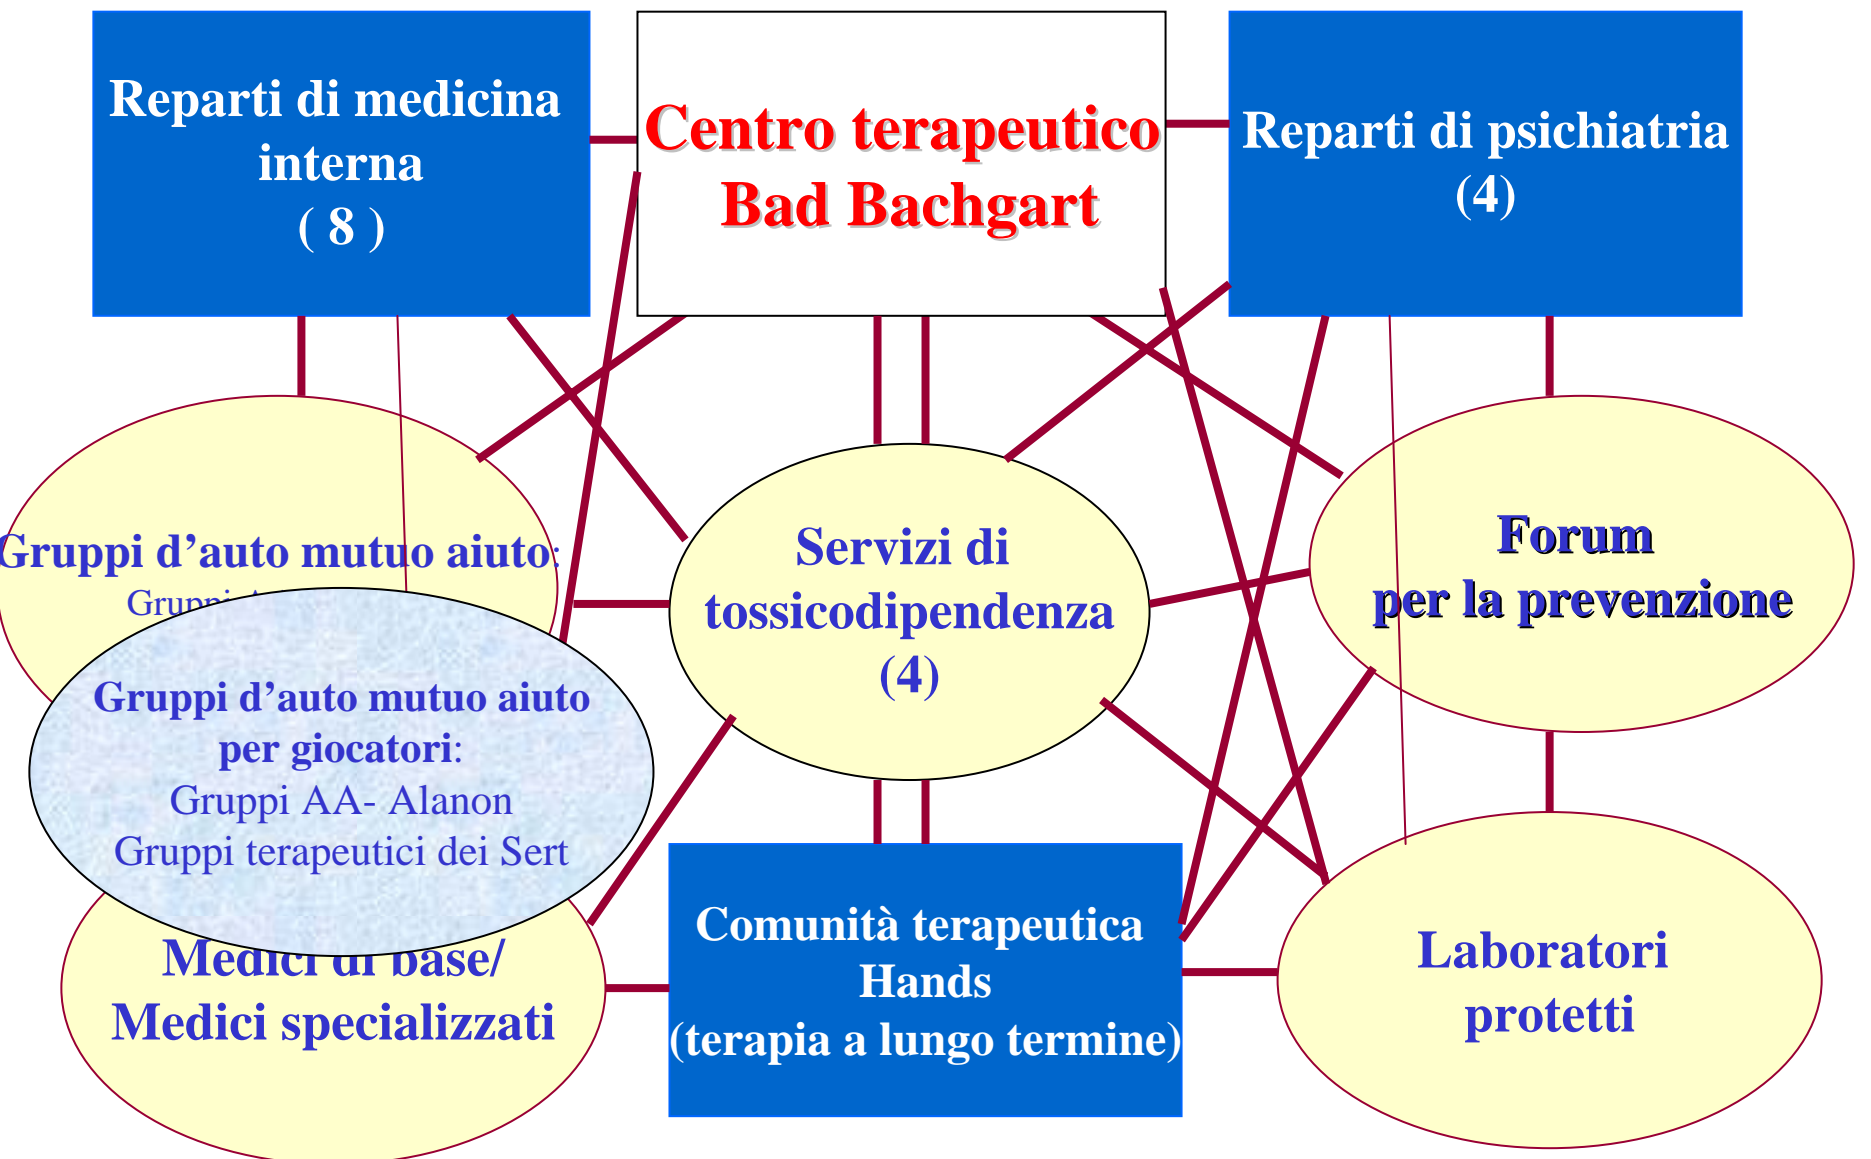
Reparti di medicina interna
( 8 )

Centro terapeutico
Bad Bachgart

Reparti di psichiatria
(4)

Gruppi d’auto mutuo aiuto:
Grupp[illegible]

Servizi di tossicodipendenza
(4)

Forum
per la prevenzione

Gruppi d’auto mutuo aiuto per giocatori:
Gruppi AA- Alanon
Gruppi terapeutici dei Sert

Medici di base/
Medici specializzati

Comunità terapeutica
Hands
(terapia a lungo termine)

Laboratori protetti